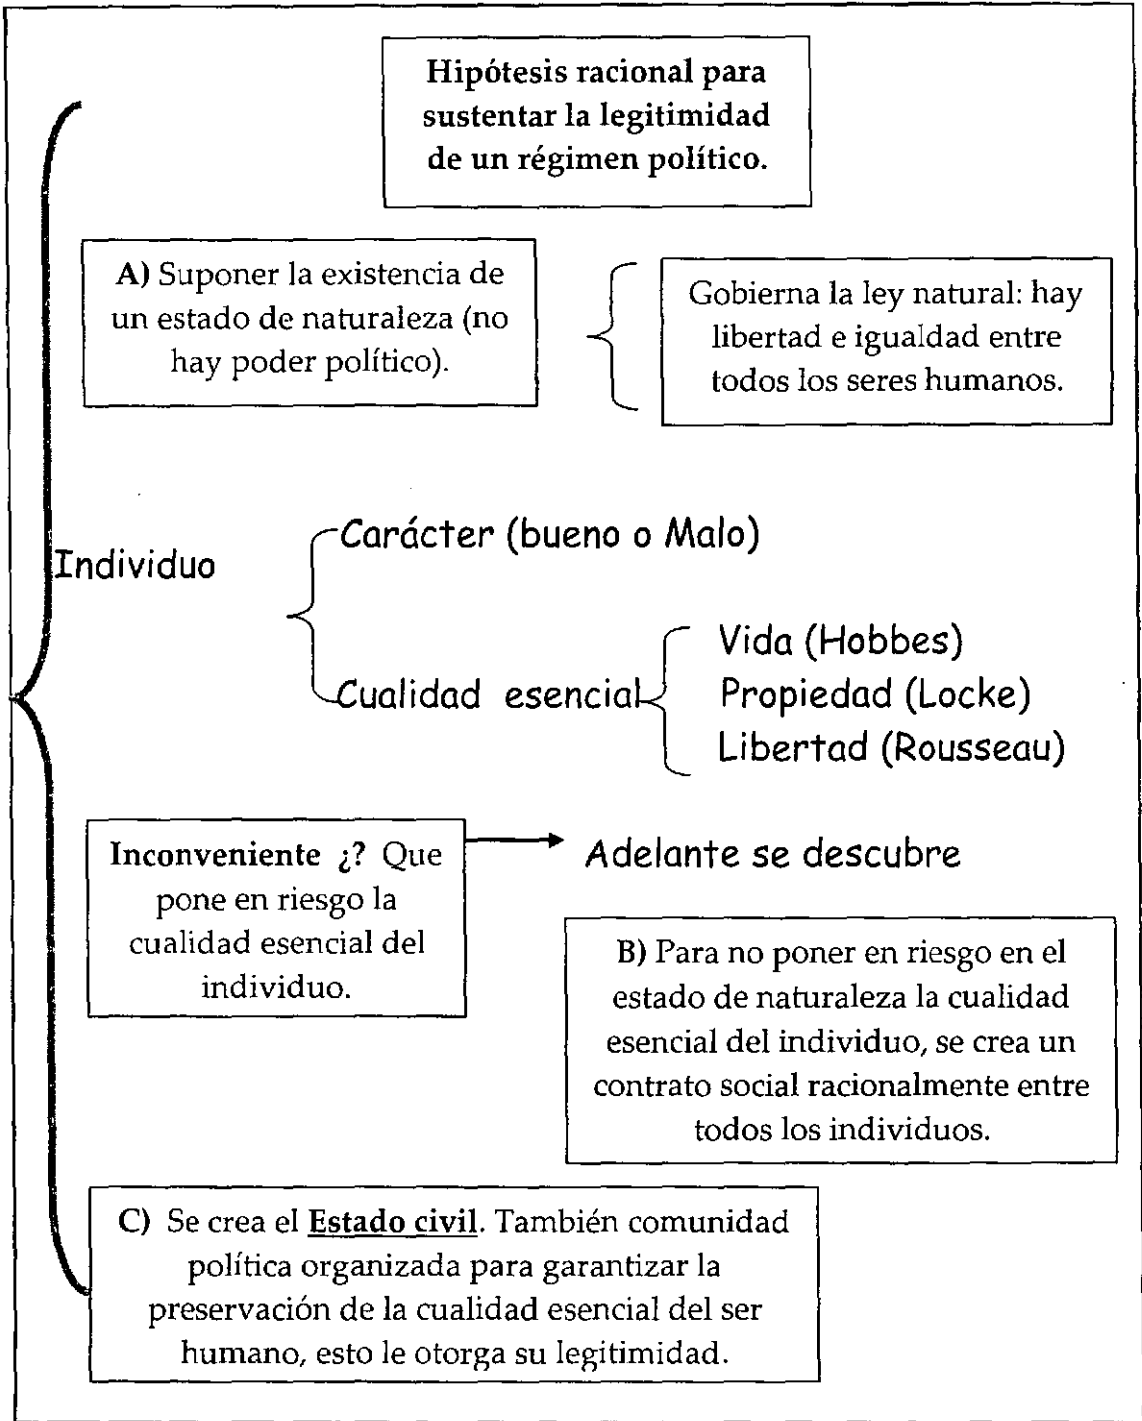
Hipótesis racional para sustentar la legitimidad de un régimen político.

A) Suponer la existencia de un estado de naturaleza (no hay poder político).

Gobierna la ley natural: hay libertad e igualdad entre todos los seres humanos.

Individuo

Carácter (bueno o Malo)

Cualidad esencial

Vida (Hobbes)
Propiedad (Locke)
Libertad (Rousseau)

Inconveniente ¿? Que pone en riesgo la cualidad esencial del individuo.

Adelante se descubre

B) Para no poner en riesgo en el estado de naturaleza la cualidad esencial del individuo, se crea un contrato social racionalmente entre todos los individuos.

C) Se crea el Estado civil. También comunidad política organizada para garantizar la preservación de la cualidad esencial del ser humano, esto le otorga su legitimidad.